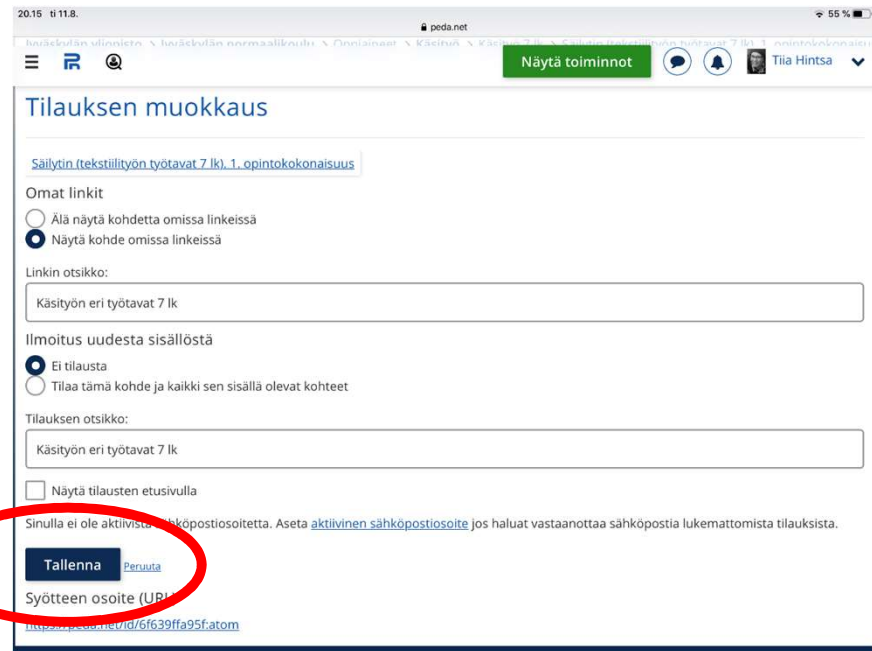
20.15 ti 11.8.
peda.net
55 %

Jyväskylän yliopisto > Jyväskylän normaalikoulu > Oppiaineet > Käsityö > Käsityö 7 lk > Säilytin (tekstiilityön työtavat 7 lk). 1. opintokokonaisuu

Näytä toiminnot

Tiia Hintsa

Tilauksen muokkaus

Säilytin (tekstiilityön työtavat 7 lk). 1. opintokokonaisuus

Omat linkit

Älä näytä kohdetta omissa linkeissä
Näytä kohde omissa linkeissä

Linkin otsikko:

Käsityön eri työtavat 7 lk

Ilmoitus uudesta sisällöstä

Ei tilausta
Tilaa tämä kohde ja kaikki sen sisällä olevat kohteet

Tilauksen otsikko:

Käsityön eri työtavat 7 lk

Näytä tilausten etusivulla

Sinulla ei ole aktiivista sähköpostiosoitetta. Aseta aktiivinen sähköpostiosoite jos haluat vastaanottaa sähköpostia lukemattomista tilauksista.

Tallenna Peruuta

Syötteen osoite (URL)

https://peda.net/id/6f639ffa95f:atom